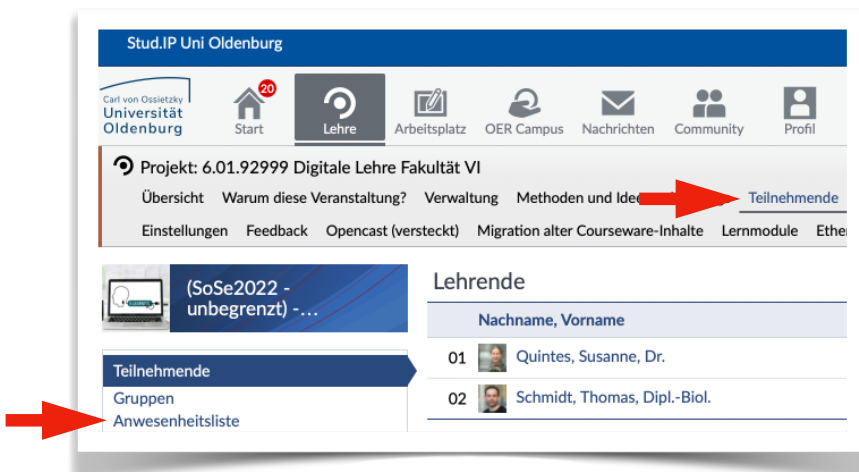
Stud.IP Uni Oldenburg

Carl von Ossietzky Universität Oldenburg

20
Start

Lehre

Arbeitsplatz

OER Campus

Nachrichten

Community

Profil

Projekt: 6.01.92999 Digitale Lehre Fakultät VI

Übersicht Warum diese Veranstaltung? Verwaltung Methoden und Idee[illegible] Teilnehmende

Einstellungen Feedback Opencast (versteckt) Migration alter Courseware-Inhalte Lernmodule Ether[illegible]

(SoSe2022 - unbegrenzt) -...

Teilnehmende
Gruppen
Anwesenheitsliste

Lehrende

| | Nachname, Vorname |
|---|---|
| 01 | Quintes, Susanne, Dr. |
| 02 | Schmidt, Thomas, Dipl.-Biol. |